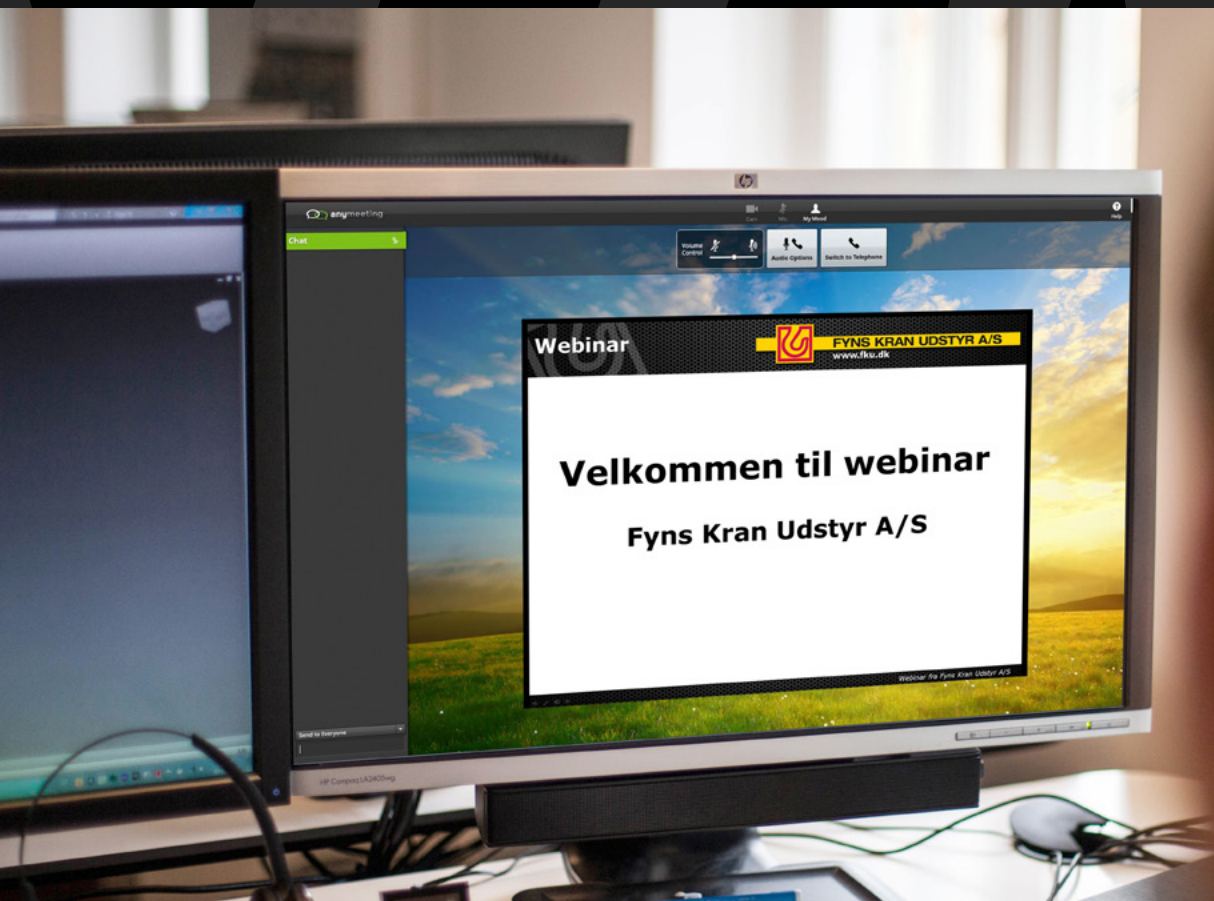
anymeeting

Cam Mic My Mood

Help

Chat

Volume Control

Audio Options

Switch to Telephone

Webinar

FYNS KRAN UDSTYR A/S

www.fku.dk

Velkommen til webinar

Fyns Kran Udstyr A/S

Webinar fra Fyns Kran Udstyr A/S

Send to Everyone

HP Compaq LA2405wg